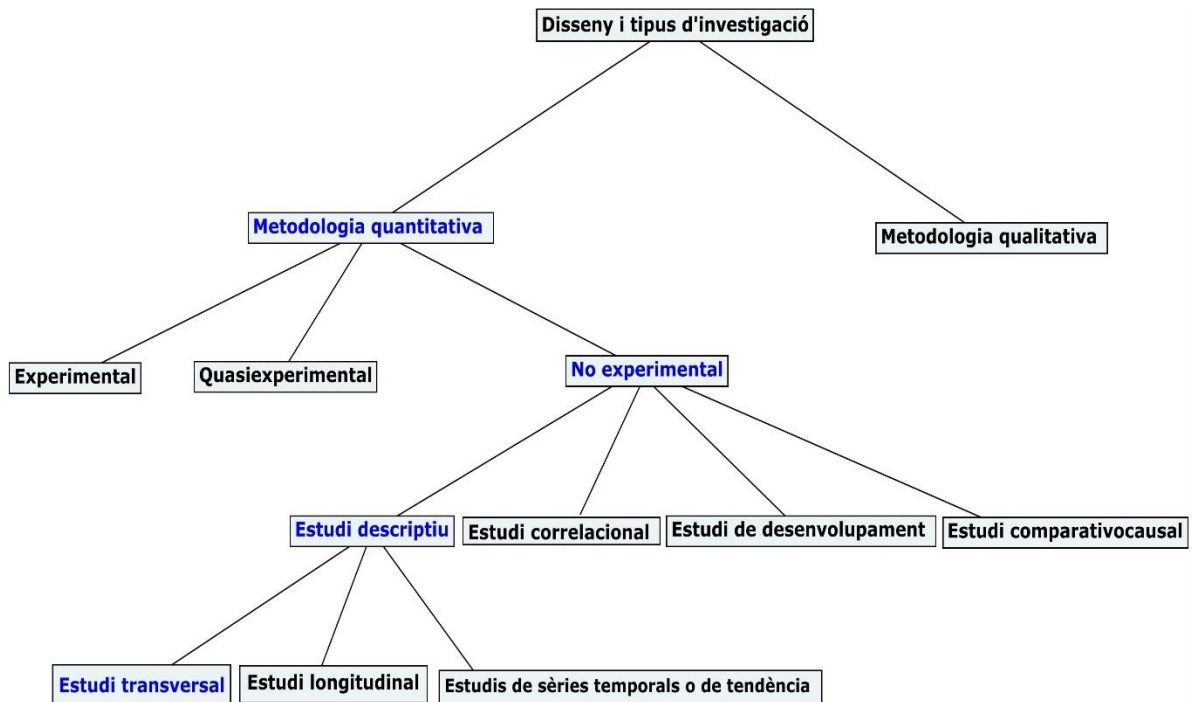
Disseny i tipus d'investigació

Metodologia quantitativa

Metodologia qualitativa

Experimental

Quasiexperimental

No experimental

Estudi descriptiu

Estudi correlacional

Estudi de desenvolupament

Estudi comparativocausal

Estudi transversal

Estudi longitudinal

Estudis de sèries temporals o de tendència